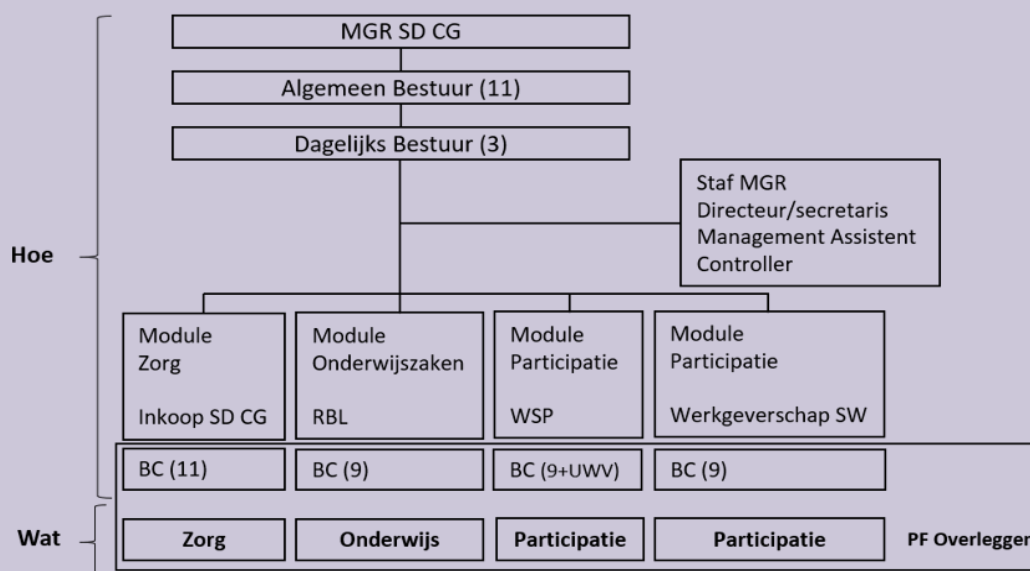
MGR SD CG

Algemeen Bestuur (11)

Dagelijks Bestuur (3)

Staf MGR
Directeur/secretaris
Management Assistent
Controller

Hoe

Module Zorg

Inkoop SD CG

Module Onderwijszaken

RBL

Module Participatie

WSP

Module Participatie

Werkgeverschap SW

BC (11)

BC (9)

BC (9+UWV)

BC (9)

Wat

Zorg

Onderwijs

Participatie

Participatie

PF Overlegger